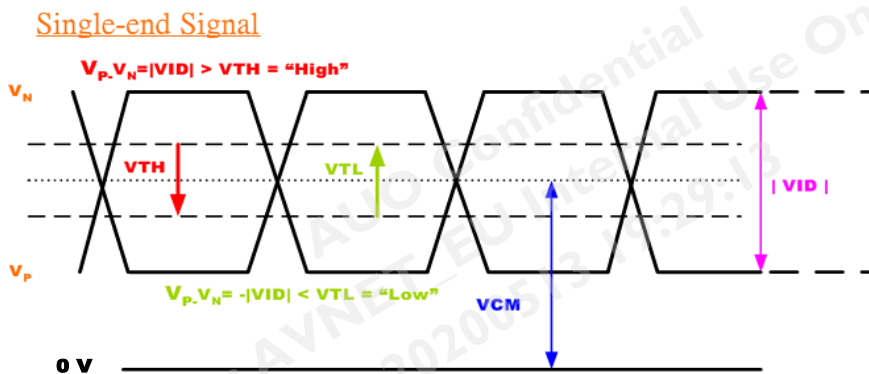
Single-end Signal

$V_{P}$-$V_{N}$=|VID| > VTH = “High”

$V_N$

VTH

VTL

| VID |

$V_P$

$V_{P}$-$V_{N}$= -|VID| < VTL = “Low”

VCM

0 V

AUO Confidential
AVNET_EU Internal Use Only
2020/5/13 19:29:13